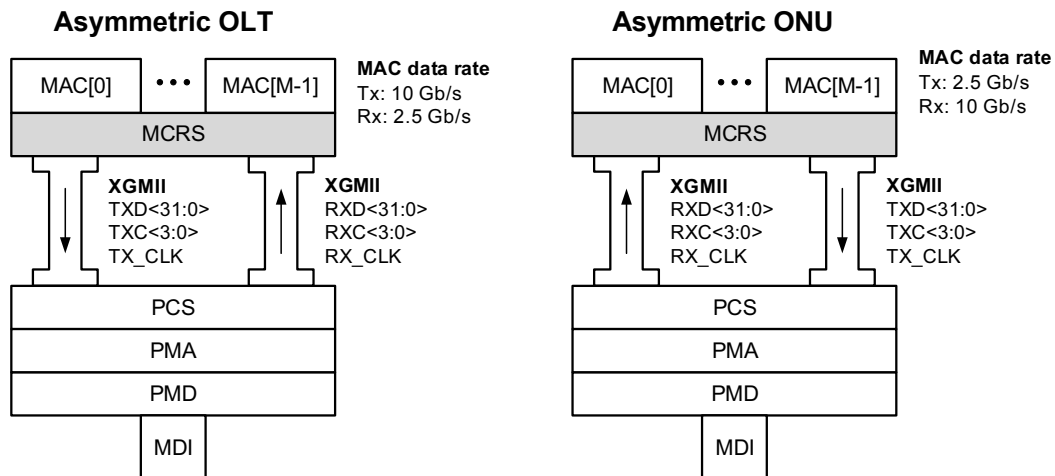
Asymmetric OLT

MAC[0] • • • MAC[M-1]

MAC data rate
Tx: 10 Gb/s
Rx: 2.5 Gb/s

MCRS

XGMII
TXD<31:0>
TXC<3:0>
TX_CLK

XGMII
RXD<31:0>
RXC<3:0>
RX_CLK

PCS

PMA

PMD

MDI

Asymmetric ONU

MAC[0] • • • MAC[M-1]

MAC data rate
Tx: 2.5 Gb/s
Rx: 10 Gb/s

MCRS

XGMII
RXD<31:0>
RXC<3:0>
RX_CLK

XGMII
TXD<31:0>
TXC<3:0>
TX_CLK

PCS

PMA

PMD

MDI